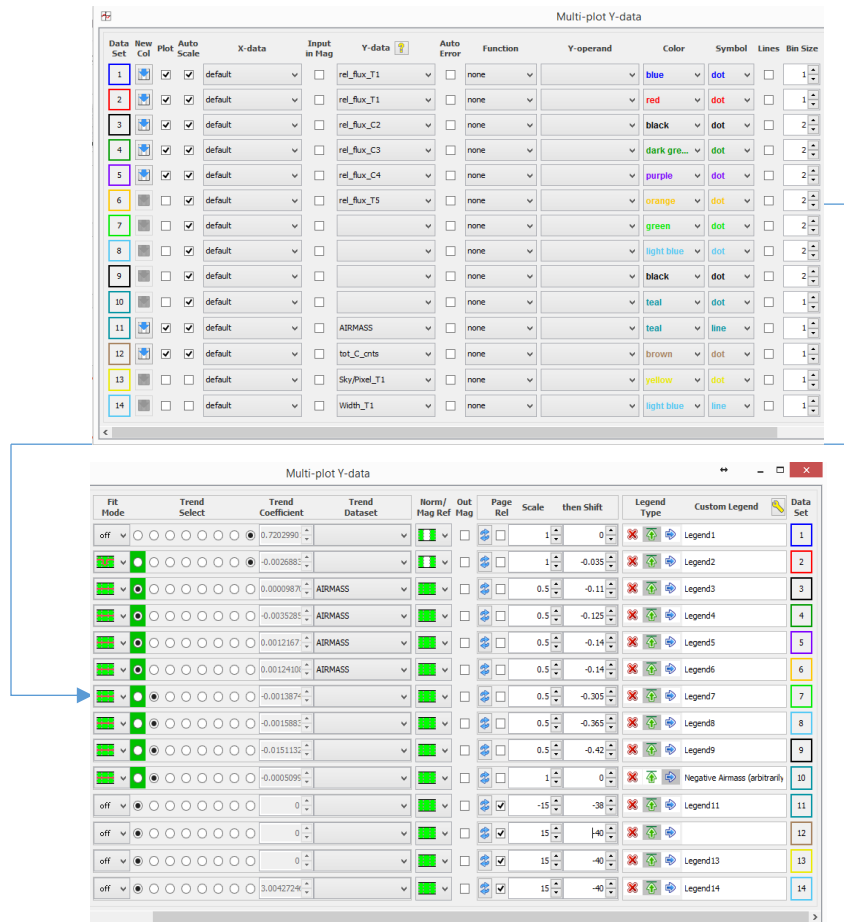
Multi-plot Y-data

| Data Set | New Col | Plot | Auto Scale | X-data | Input in Mag | Y-data | Auto Error | Function | Y-operand | Color | Symbol | Lines | Bin Size |
|---|---|---|---|---|---|---|---|---|---|---|---|---|---|
| 1 | | ☑ | ☑ | default | ☐ | rel_flux_T1 | ☐ | none | | blue | dot | ☐ | 1 |
| 2 | | ☑ | ☑ | default | ☐ | rel_flux_T1 | ☐ | none | | red | dot | ☐ | 1 |
| 3 | | ☑ | ☑ | default | ☐ | rel_flux_C2 | ☐ | none | | black | dot | ☐ | 2 |
| 4 | | ☑ | ☑ | default | ☐ | rel_flux_C3 | ☐ | none | | dark gre... | dot | ☐ | 2 |
| 5 | | ☑ | ☑ | default | ☐ | rel_flux_C4 | ☐ | none | | purple | dot | ☐ | 2 |
| 6 | | ☐ | ☑ | default | ☐ | rel_flux_T5 | ☐ | none | | orange | dot | ☐ | 2 |
| 7 | | ☐ | ☑ | default | ☐ | | ☐ | none | | green | dot | ☐ | 2 |
| 8 | | ☐ | ☑ | default | ☐ | | ☐ | none | | light blue | dot | ☐ | 2 |
| 9 | | ☐ | ☑ | default | ☐ | | ☐ | none | | black | dot | ☐ | 2 |
| 10 | | ☐ | ☑ | default | ☐ | | ☐ | none | | teal | dot | ☐ | 1 |
| 11 | | ☑ | ☑ | default | ☐ | AIRMASS | ☐ | none | | teal | line | ☐ | 1 |
| 12 | | ☑ | ☑ | default | ☐ | tot_C_cnts | ☐ | none | | brown | dot | ☐ | 1 |
| 13 | | ☐ | ☐ | default | ☐ | Sky/Pixel_T1 | ☐ | none | | yellow | dot | ☐ | 1 |
| 14 | | ☐ | ☐ | default | ☐ | Width_T1 | ☐ | none | | light blue | line | ☐ | 1 |

Multi-plot Y-data

| Fit Mode | Trend Select | Trend Coefficient | Trend Dataset | Norm/ Mag Ref | Out Mag | Page Rel | Scale | then Shift | Legend Type | Custom Legend | Data Set |
|---|---|---|---|---|---|---|---|---|---|---|---|
| off | | 0.7202990 | | | ☐ | ☐ | 1 | 0 | | Legend1 | 1 |
| | | -0.0026883 | | | ☐ | ☐ | 1 | -0.035 | | Legend2 | 2 |
| | | 0.0000987 | AIRMASS | | ☐ | ☐ | 0.5 | -0.11 | | Legend3 | 3 |
| | | -0.0035285 | AIRMASS | | ☐ | ☐ | 0.5 | -0.125 | | Legend4 | 4 |
| | | 0.0012167 | AIRMASS | | ☐ | ☐ | 0.5 | -0.14 | | Legend5 | 5 |
| | | 0.0012410 | AIRMASS | | ☐ | ☐ | 0.5 | -0.14 | | Legend6 | 6 |
| | | -0.0013874 | | | ☐ | ☐ | 0.5 | -0.305 | | Legend7 | 7 |
| | | -0.0015883 | | | ☐ | ☐ | 0.5 | -0.365 | | Legend8 | 8 |
| | | -0.0151132 | | | ☐ | ☐ | 0.5 | -0.42 | | Legend9 | 9 |
| | | -0.0005099 | | | ☐ | ☐ | 1 | 0 | | Negative Airmass (arbitrarily | 10 |
| off | | 0 | | | ☐ | ☑ | -15 | -38 | | Legend11 | 11 |
| off | | 0 | | | ☐ | ☑ | 15 | -40 | | | 12 |
| off | | 0 | | | ☐ | ☑ | 15 | -40 | | Legend13 | 13 |
| off | | 3.00427246 | | | ☐ | ☑ | 15 | -40 | | Legend14 | 14 |